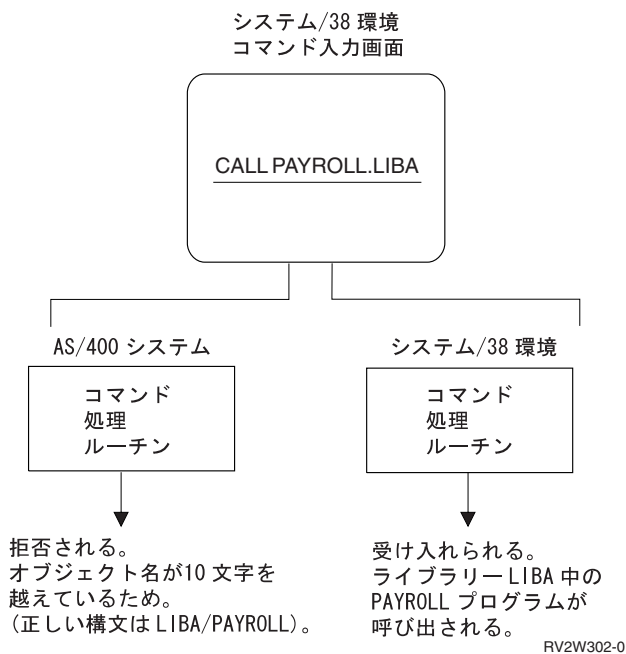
システム/38 環境
コマンド入力画面

CALL PAYROLL.LIBA

AS/400 システム

コマンド
処理
ルーチン

拒否される。
オブジェクト名が10 文字を越えているため。
(正しい構文は LIBA/PAYROLL)。

システム/38 環境

コマンド
処理
ルーチン

受け入れられる。
ライブラリー LIBA 中の PAYROLL プログラムが呼び出される。

RV2W302-0